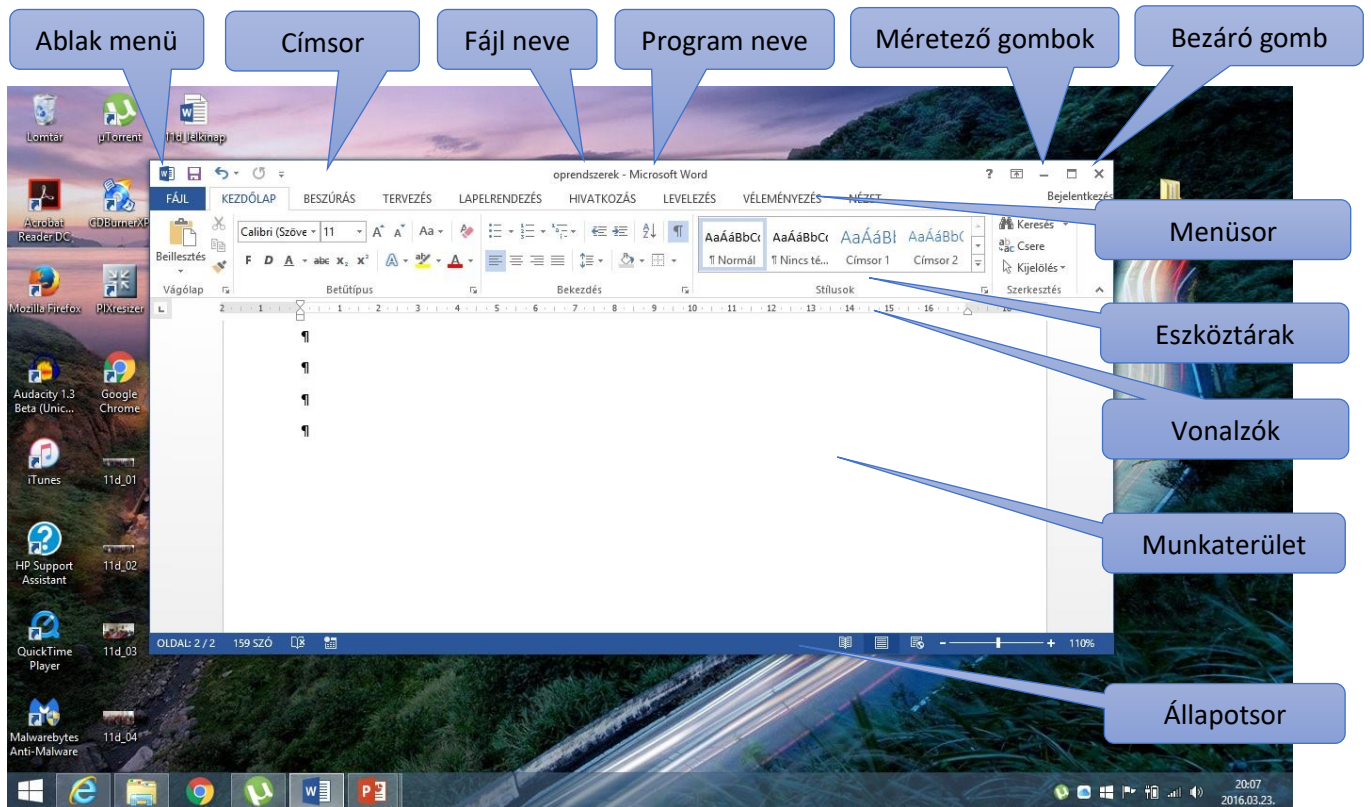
Ablak menü

Címsor

Fájl neve

Program neve

Méretező gombok

Bezáró gomb

Lomtár

µTorrent

11b_félkinap

Acrobat Reader DC

CDBurnerXP

Mozilla Firefox

PIXresizer

Audacity 1.3 Beta (Unic...

Google Chrome

iTunes

11d_01

HP Support Assistant

11d_02

QuickTime Player

11d_03

Malwarebytes Anti-Malware

11d_04

oprendszerek - Microsoft Word

? – □ ×

FÁJL KEZDŐLAP BESZÚRÁS TERVEZÉS LAPELRENDEZÉS HIVATKOZÁS LEVELEZÉS VÉLEMÉNYEZÉS NÉZET

Bejelentkezés

Beillesztés

Calibri (Szöve 11 A A Aa

F D A abc $x_2$ $x^2$

Vágólap

Betűtípus

Bekezdés

AaÁáBbCc AaÁáBbCc AaÁáBl AaÁáBb(

¶ Normál ¶ Nincs té... Címsor 1 Címsor 2

Stílusok

Keresés

Csere

Kijelölés

Szerkesztés

Menüsor

Eszköztárak

Vonalzók

Munkaterület

¶

¶

¶

¶

OLDAL: 2 / 2 159 SZÓ

110%

Állapotsor

20:07
2016.03.23.